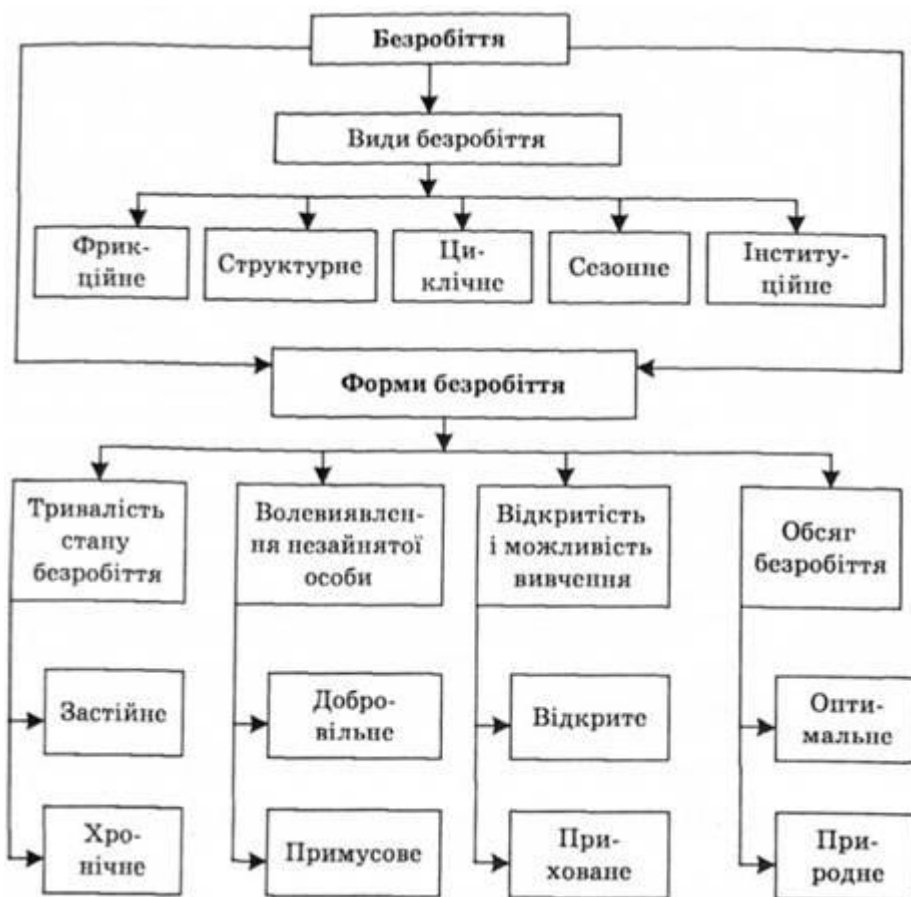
Безробіття

Види безробіття

Фрикційне

Структурне

Циклічне

Сезонне

Інституційне

Форми безробіття

Тривалість стану безробіття

Застійне

Хронічне

Волевиявлення незайнятої особи

Добровільне

Примусове

Відкритість і можливість вивчення

Відкрите

Приховане

Обсяг безробіття

Оптимальне

Природне